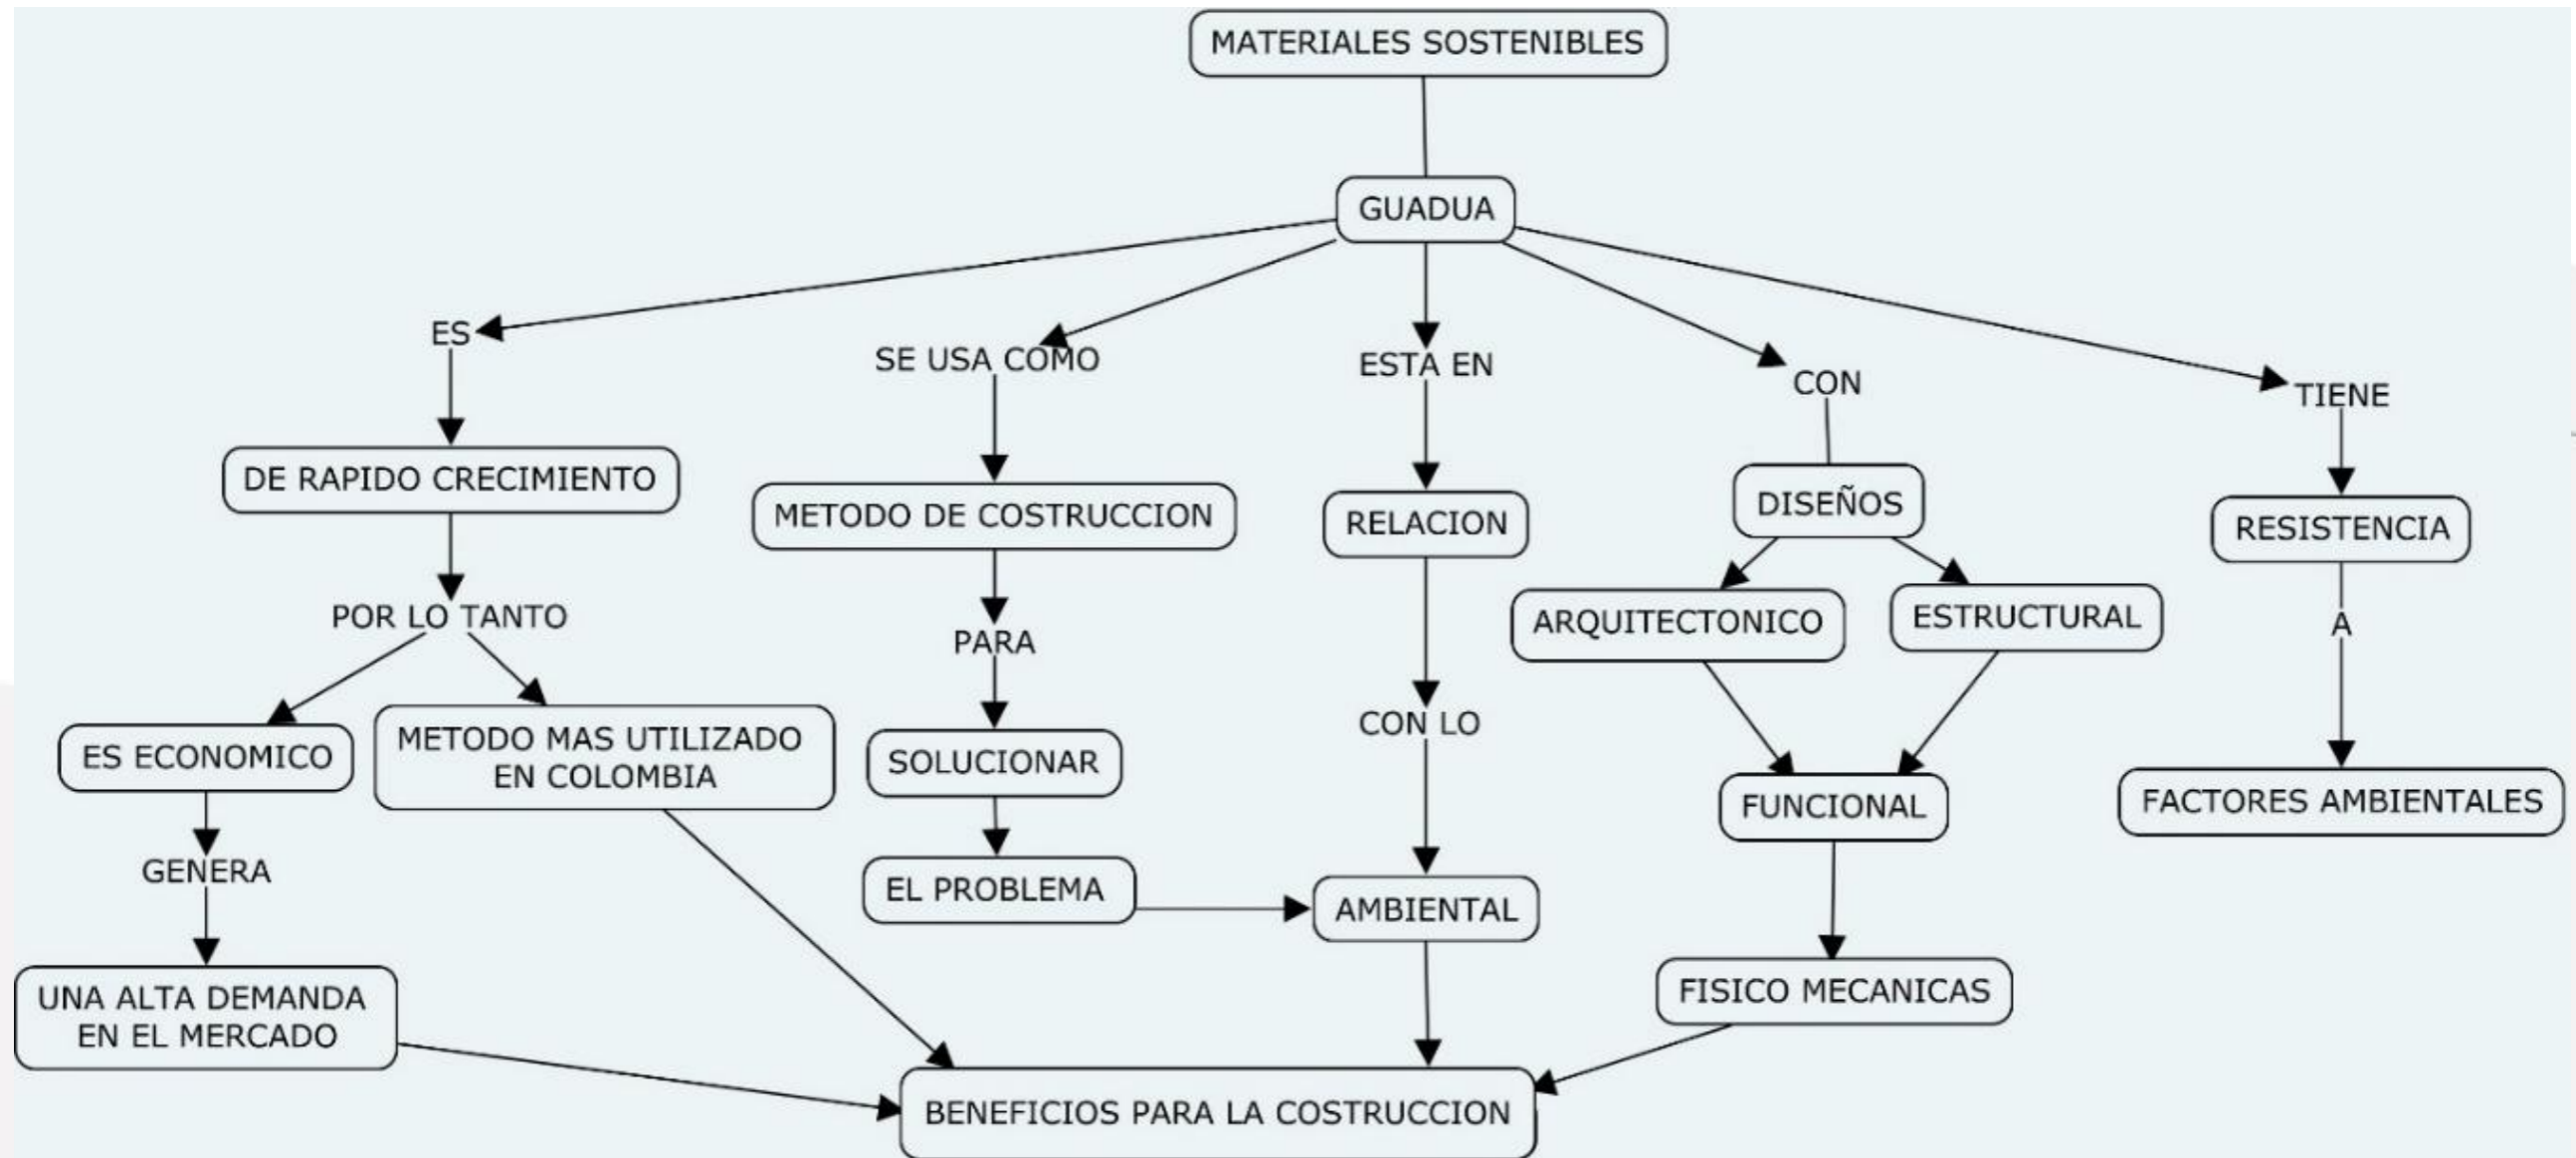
MATERIALES SOSTENIBLES

GUADUA

ES

SE USA COMO

ESTA EN

CON

TIENE

DE RAPIDO CRECIMIENTO

METODO DE COSTRUCCION

RELACION

DISEÑOS

RESISTENCIA

POR LO TANTO

PARA

ARQUITECTONICO

ESTRUCTURAL

A

ES ECONOMICO

METODO MAS UTILIZADO EN COLOMBIA

SOLUCIONAR

CON LO

FUNCIONAL

FACTORES AMBIENTALES

GENERA

EL PROBLEMA

AMBIENTAL

FISICO MECANICAS

UNA ALTA DEMANDA EN EL MERCADO

BENEFICIOS PARA LA COSTRUCCION